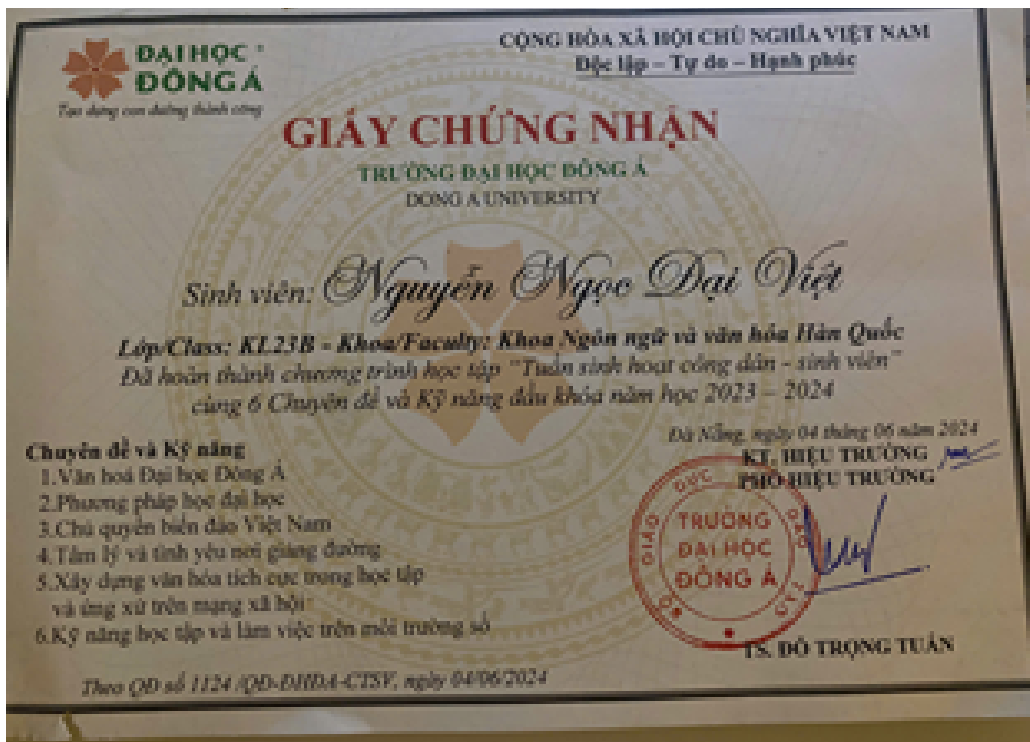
ĐẠI HỌC ĐÔNG Á
Tạo dựng con đường thành công

CỘNG HÒA XÃ HỘI CHỦ NGHĨA VIỆT NAM
Độc lập – Tự do – Hạnh phúc

GIẤY CHỨNG NHẬN
TRƯỜNG ĐẠI HỌC ĐÔNG Á
DONG A UNIVERSITY

Sinh viên: Nguyễn Ngọc Đại Việt

Lớp/Class: KL23B - Khoa/Faculty: Khoa Ngôn ngữ và văn hóa Hàn Quốc
Đã hoàn thành chương trình học tập "Tuần sinh hoạt công dân - sinh viên" cùng 6 Chuyên đề và Kỹ năng đầu khóa năm học 2023 – 2024

Chuyên đề và Kỹ năng
1.Văn hoá Đại học Đông Á
2.Phương pháp học đại học
3.Chủ quyền biển đảo Việt Nam
4.Tâm lý và tình yêu nơi giảng đường
5.Xây dựng văn hóa tích cực trong học tập và ứng xử trên mạng xã hội
6.Kỹ năng học tập và làm việc trên môi trường số

Đà Nẵng, ngày 04 tháng 06 năm 2024
KT. HIỆU TRƯỞNG
PHÓ HIỆU TRƯỞNG

TRƯỜNG ĐẠI HỌC ĐÔNG Á
GIÁO DỤC

TS. ĐỖ TRỌNG TUẤN

Theo QĐ số 1124 /QĐ-ĐHĐA-CTSV, ngày 04/06/2024